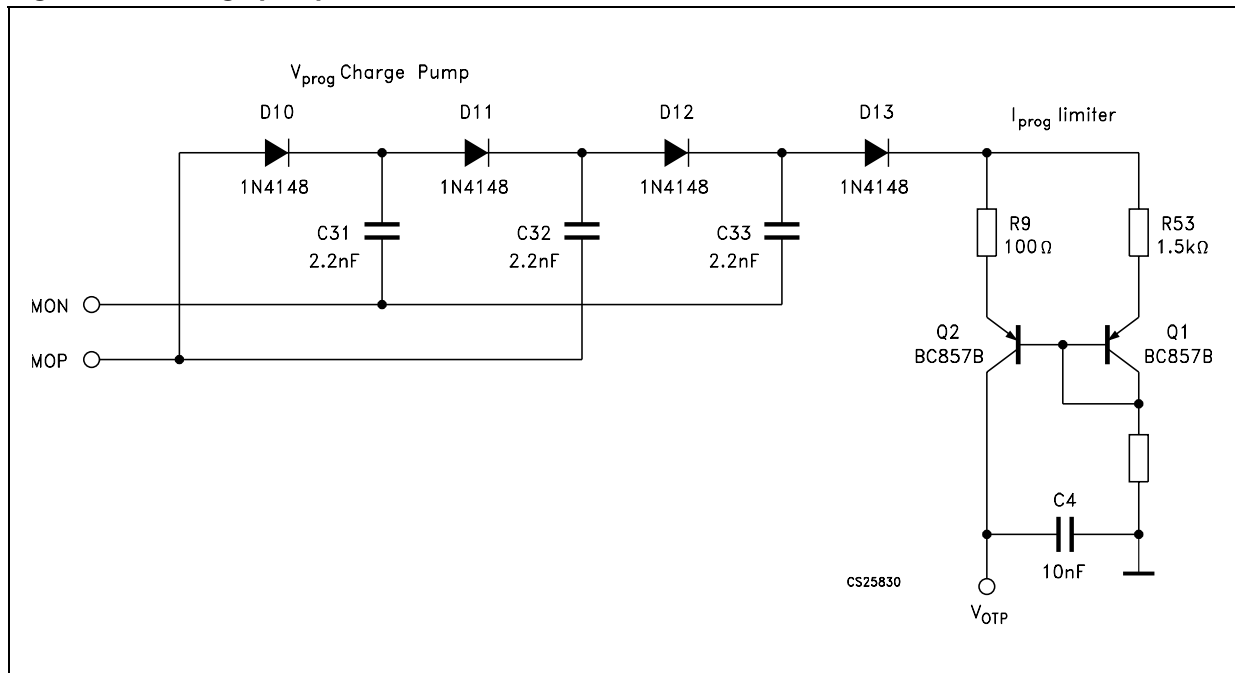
$V_{prog}$ Charge Pump

D10

1N4148

D11

1N4148

D12

1N4148

D13

1N4148

$I_{prog}$ limiter

C31
2.2nF

C32
2.2nF

C33
2.2nF

R9
100Ω

R53
1.5kΩ

MON

MOP

Q2
BC857B

Q1
BC857B

C4
10nF

CS25830

$V_{OTP}$